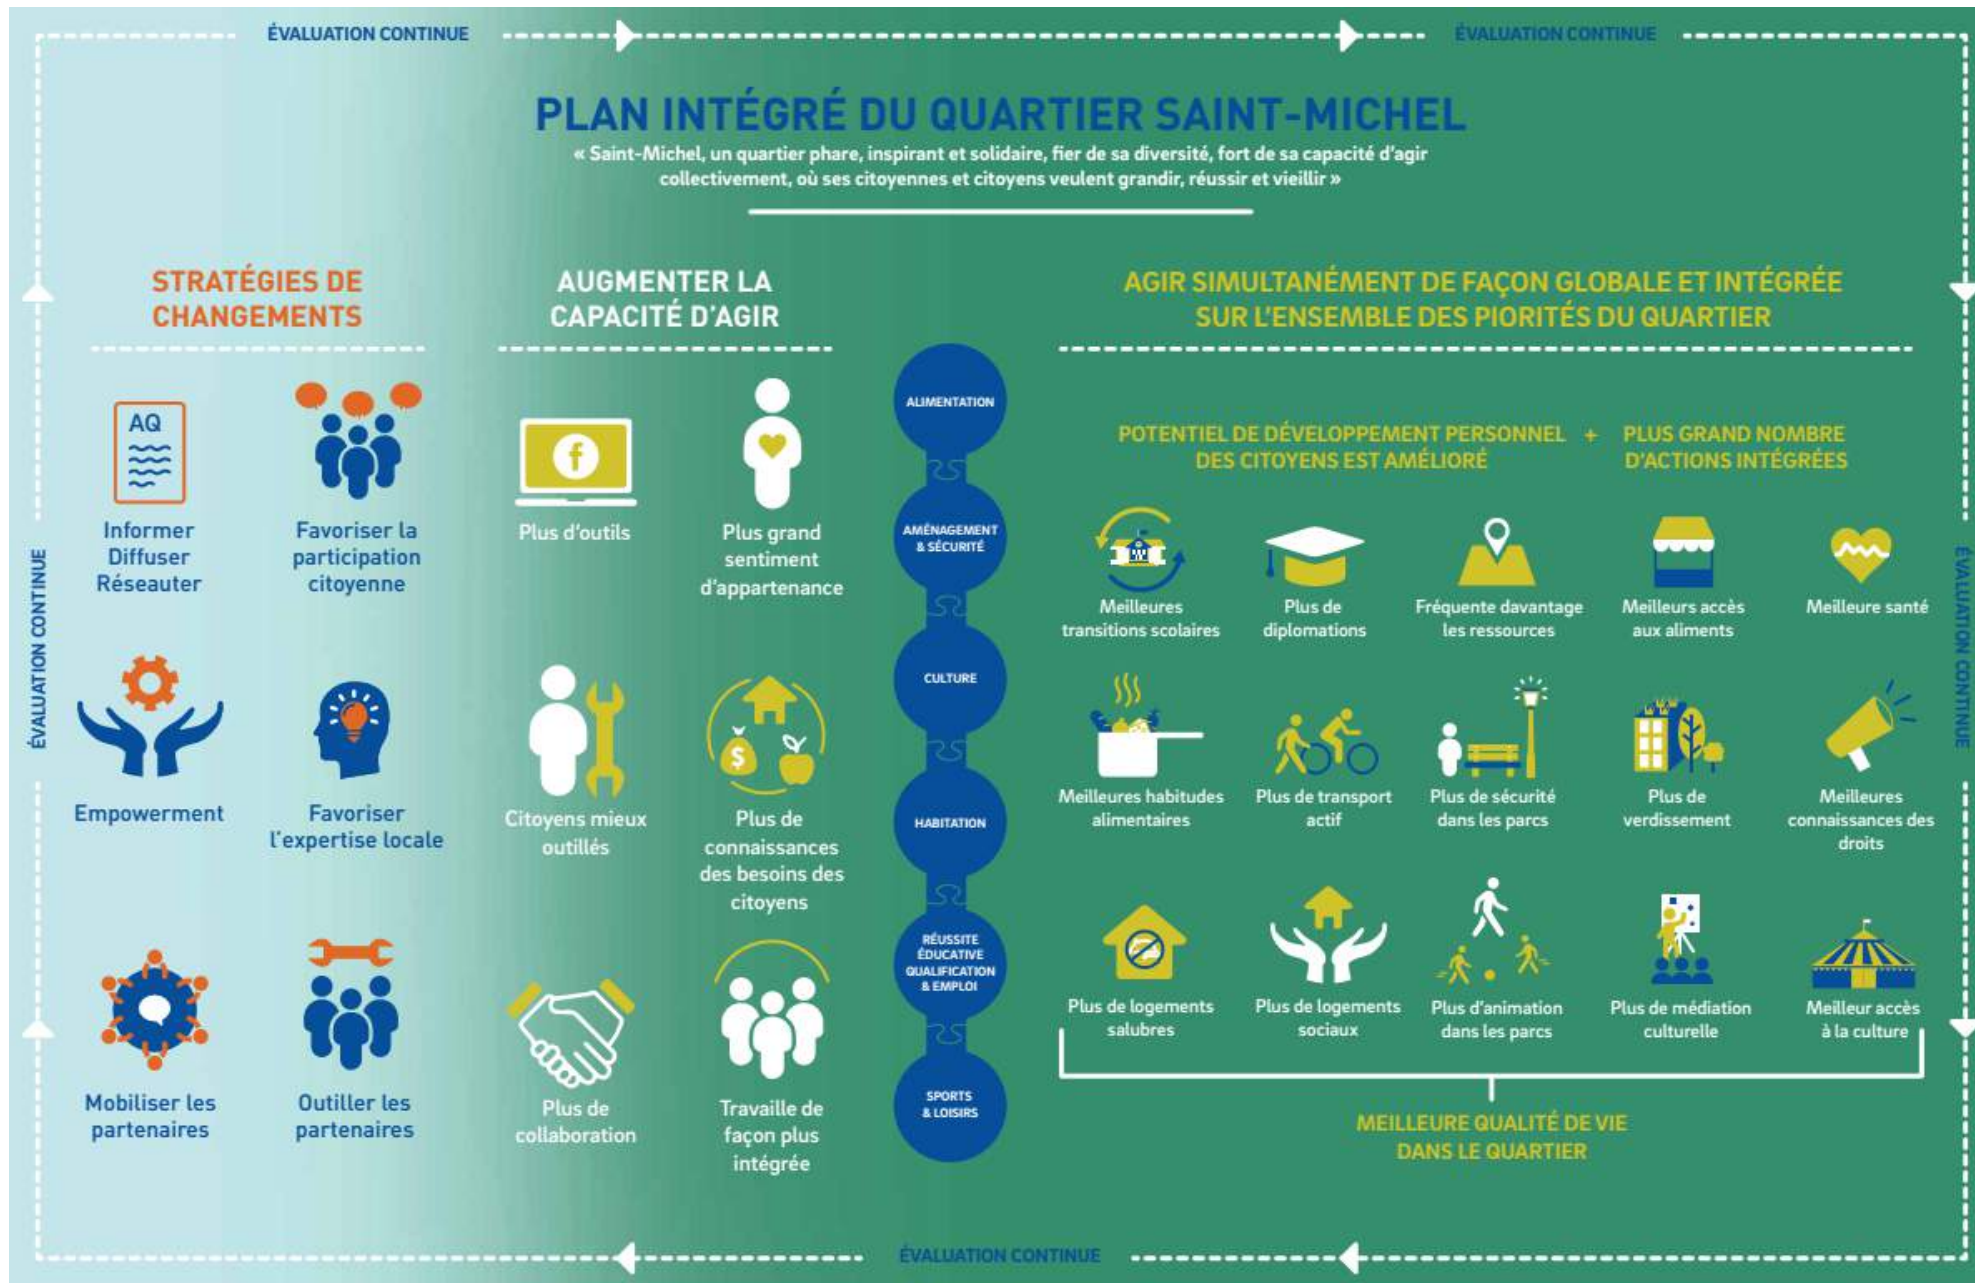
ÉVALUATION CONTINUE

ÉVALUATION CONTINUE

PLAN INTÉGRÉ DU QUARTIER SAINT-MICHEL

« Saint-Michel, un quartier phare, inspirant et solidaire, fier de sa diversité, fort de sa capacité d'agir collectivement, où ses citoyennes et citoyens veulent grandir, réussir et vieillir »

STRATÉGIES DE CHANGEMENTS

AQ

Informer Diffuser Réseauter

Favoriser la participation citoyenne

Empowerment

Favoriser l'expertise locale

Mobiliser les partenaires

Outiller les partenaires

AUGMENTER LA CAPACITÉ D'AGIR

Plus d'outils

Plus grand sentiment d'appartenance

Citoyens mieux outillés

Plus de connaissances des besoins des citoyens

Plus de collaboration

Travaille de façon plus intégrée

ALIMENTATION

AMÉNAGEMENT & SÉCURITÉ

CULTURE

HABITATION

RÉUSSITE ÉDUCATIVE QUALIFICATION & EMPLOI

SPORTS & LOISIRS

AGIR SIMULTANÉMENT DE FAÇON GLOBALE ET INTÉGRÉE SUR L'ENSEMBLE DES PIORITÉS DU QUARTIER

POTENTIEL DE DÉVELOPPEMENT PERSONNEL DES CITOYENS EST AMÉLIORÉ + PLUS GRAND NOMBRE D'ACTIONS INTÉGRÉES

Meilleures transitions scolaires

Plus de diplomations

Fréquente davantage les ressources

Meilleurs accès aux aliments

Meilleure santé

Meilleures habitudes alimentaires

Plus de transport actif

Plus de sécurité dans les parcs

Plus de verdissement

Meilleures connaissances des droits

Plus de logements salubres

Plus de logements sociaux

Plus d'animation dans les parcs

Plus de médiation culturelle

Meilleur accès à la culture

MEILLEURE QUALITÉ DE VIE DANS LE QUARTIER

ÉVALUATION CONTINUE

ÉVALUATION CONTINUE

ÉVALUATION CONTINUE